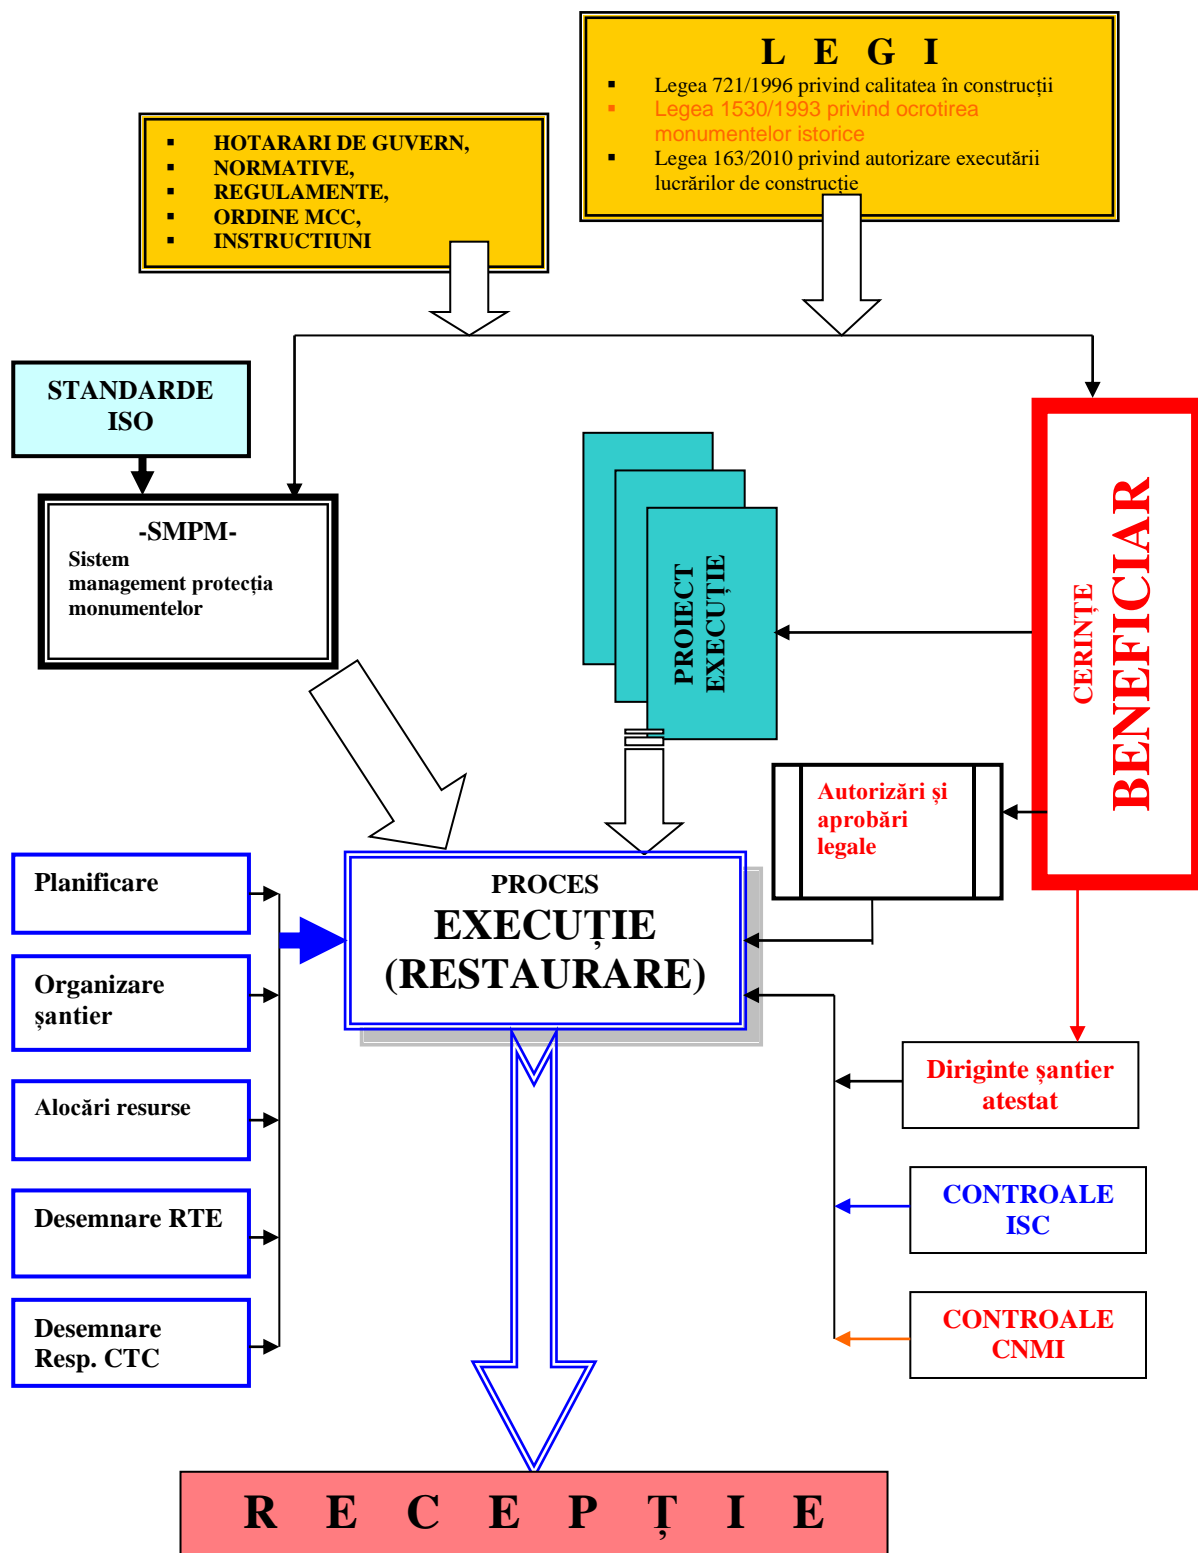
L E G I

- Legea 721/1996 privind calitatea în construcții
- Legea 1530/1993 privind ocrotirea monumentelor istorice
- Legea 163/2010 privind autorizare executării lucrărilor de construcție

- HOTARARI DE GUVERN,
- NORMATIVE,
- REGULAMENTE,
- ORDINE MCC,
- INSTRUCTIUNI

STANDARDE ISO

-SMPM-
Sistem management protecția monumentelor

PROIECT EXECUȚIE

CERINȚE
BENEFICIAR

Autorizări și aprobări legale

Planificare

Organizare șantier

Alocări resurse

Desemnare RTE

Desemnare Resp. CTC

PROCES
EXECUȚIE
(RESTAURARE)

Diriginte șantier atestat

CONTROALE ISC

CONTROALE CNMI

R E C E P Ț I E